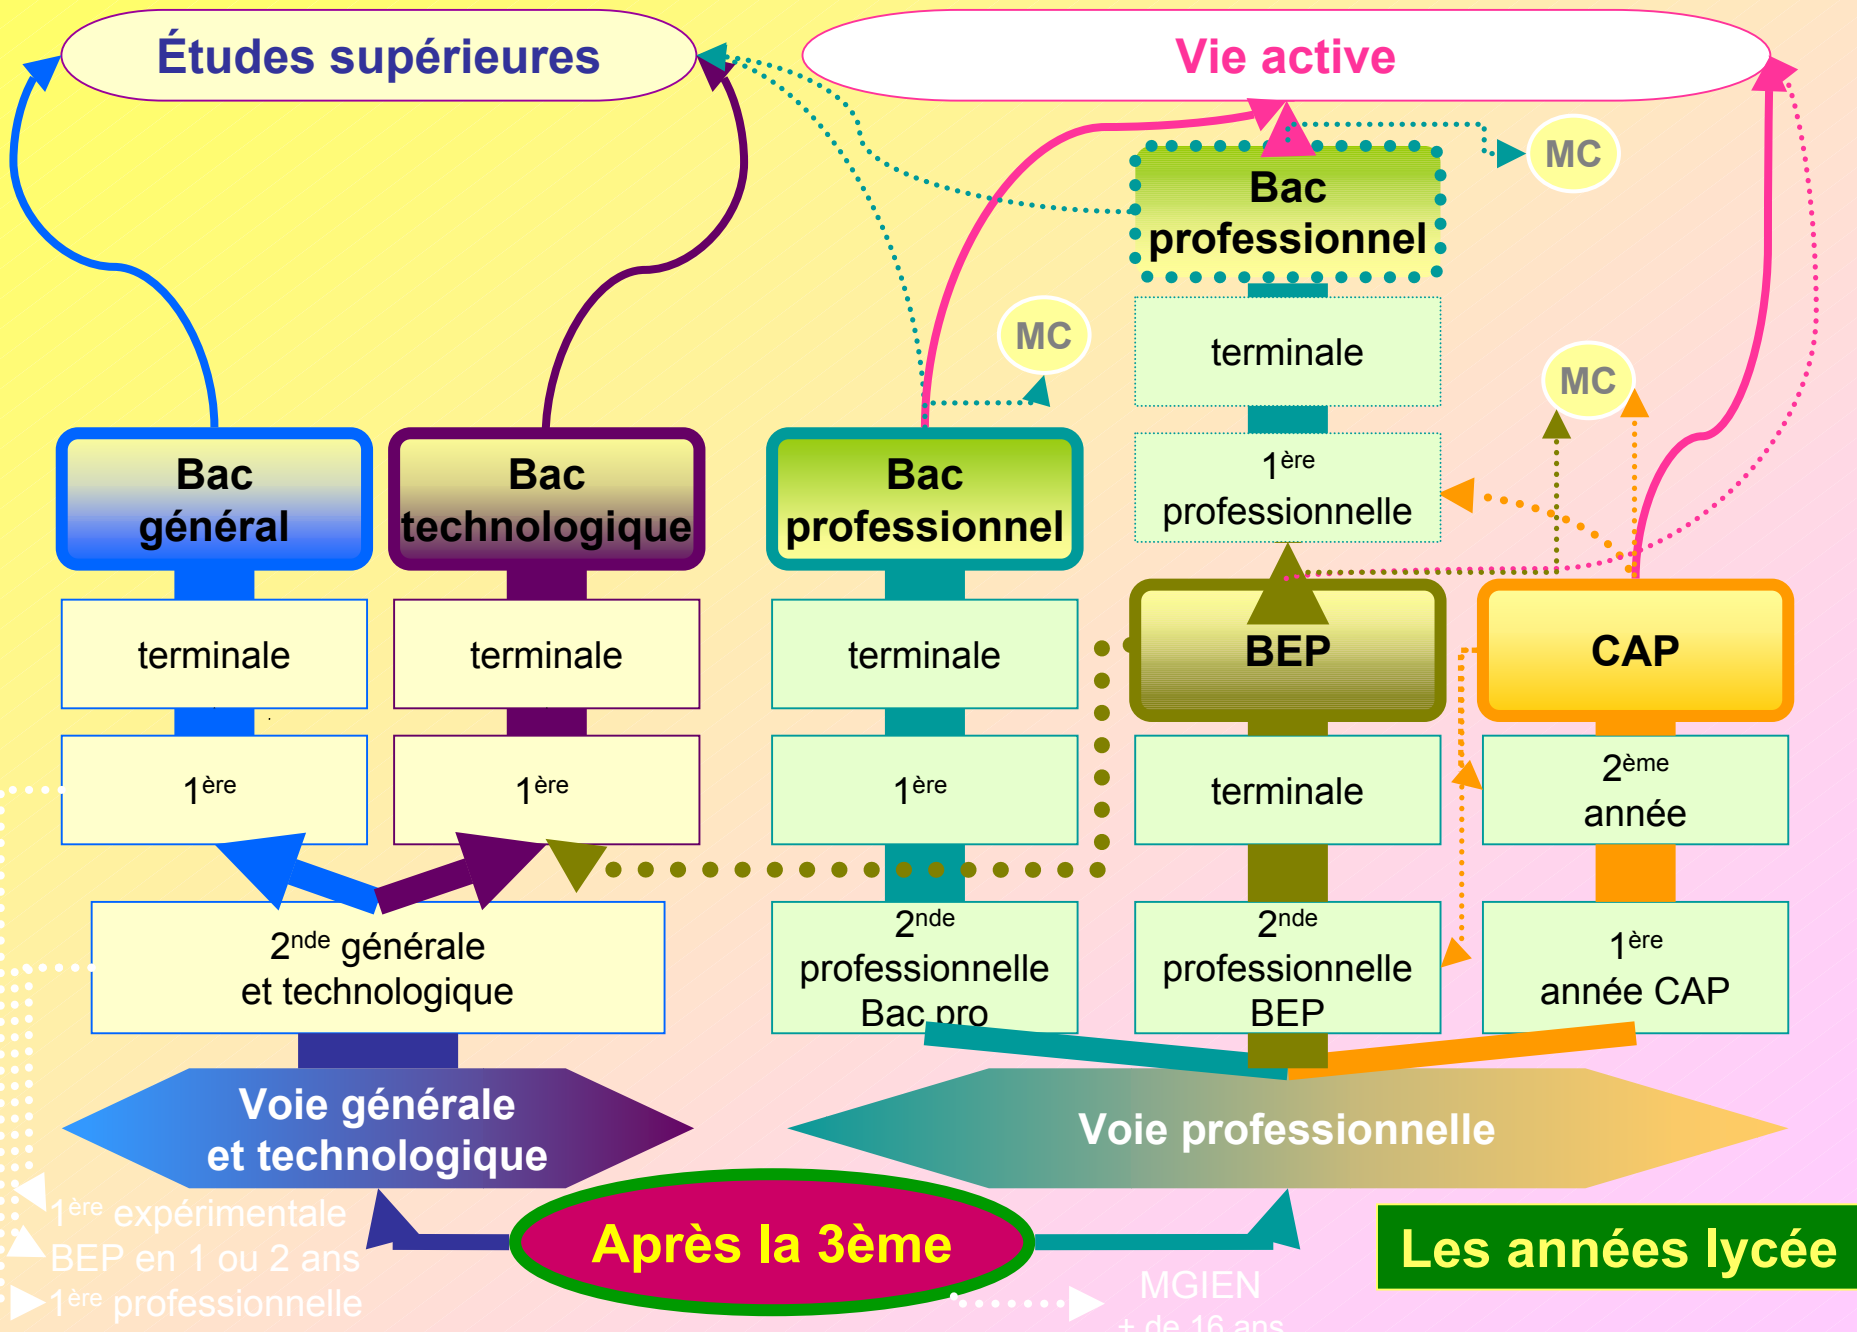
Études supérieures

Vie active

MC

Bac professionnel

terminale

MC

MC

1ère professionnelle

Bac général

Bac technologique

Bac professionnel

terminale

terminale

terminale

BEP

CAP

1ère

1ère

1ère

terminale

2ème année

2nde générale et technologique

2nde professionnelle Bac pro

2nde professionnelle BEP

1ère année CAP

Voie générale et technologique

Voie professionnelle

1ère expérimentale
BEP en 1 ou 2 ans
1ère professionnelle

Après la 3ème

MGIEN
+ de 16 ans

Les années lycée